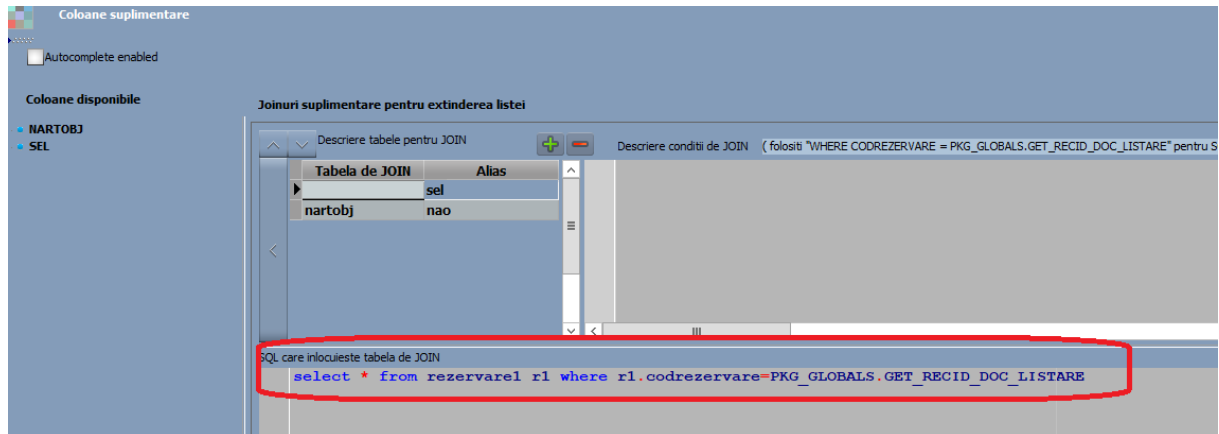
Coloane suplimentare

Autocomplete enabled

Coloane disponibile

NARTOBJ
SEL

Joinuri suplimentare pentru extinderea listei

Descriere tabele pentru JOIN

Descriere conditii de JOIN ( folositi "WHERE CODREZERVARE = PKG_GLOBALS.GET_RECID_DOC_LISTARE" pentru S

| Tabela de JOIN | Alias |
|---|---|
| | sel |
| nartobj | nao |

SQL care inlocuieste tabela de JOIN

select * from rezervare1 r1 where r1.codrezervare=PKG_GLOBALS.GET_RECID_DOC_LISTARE